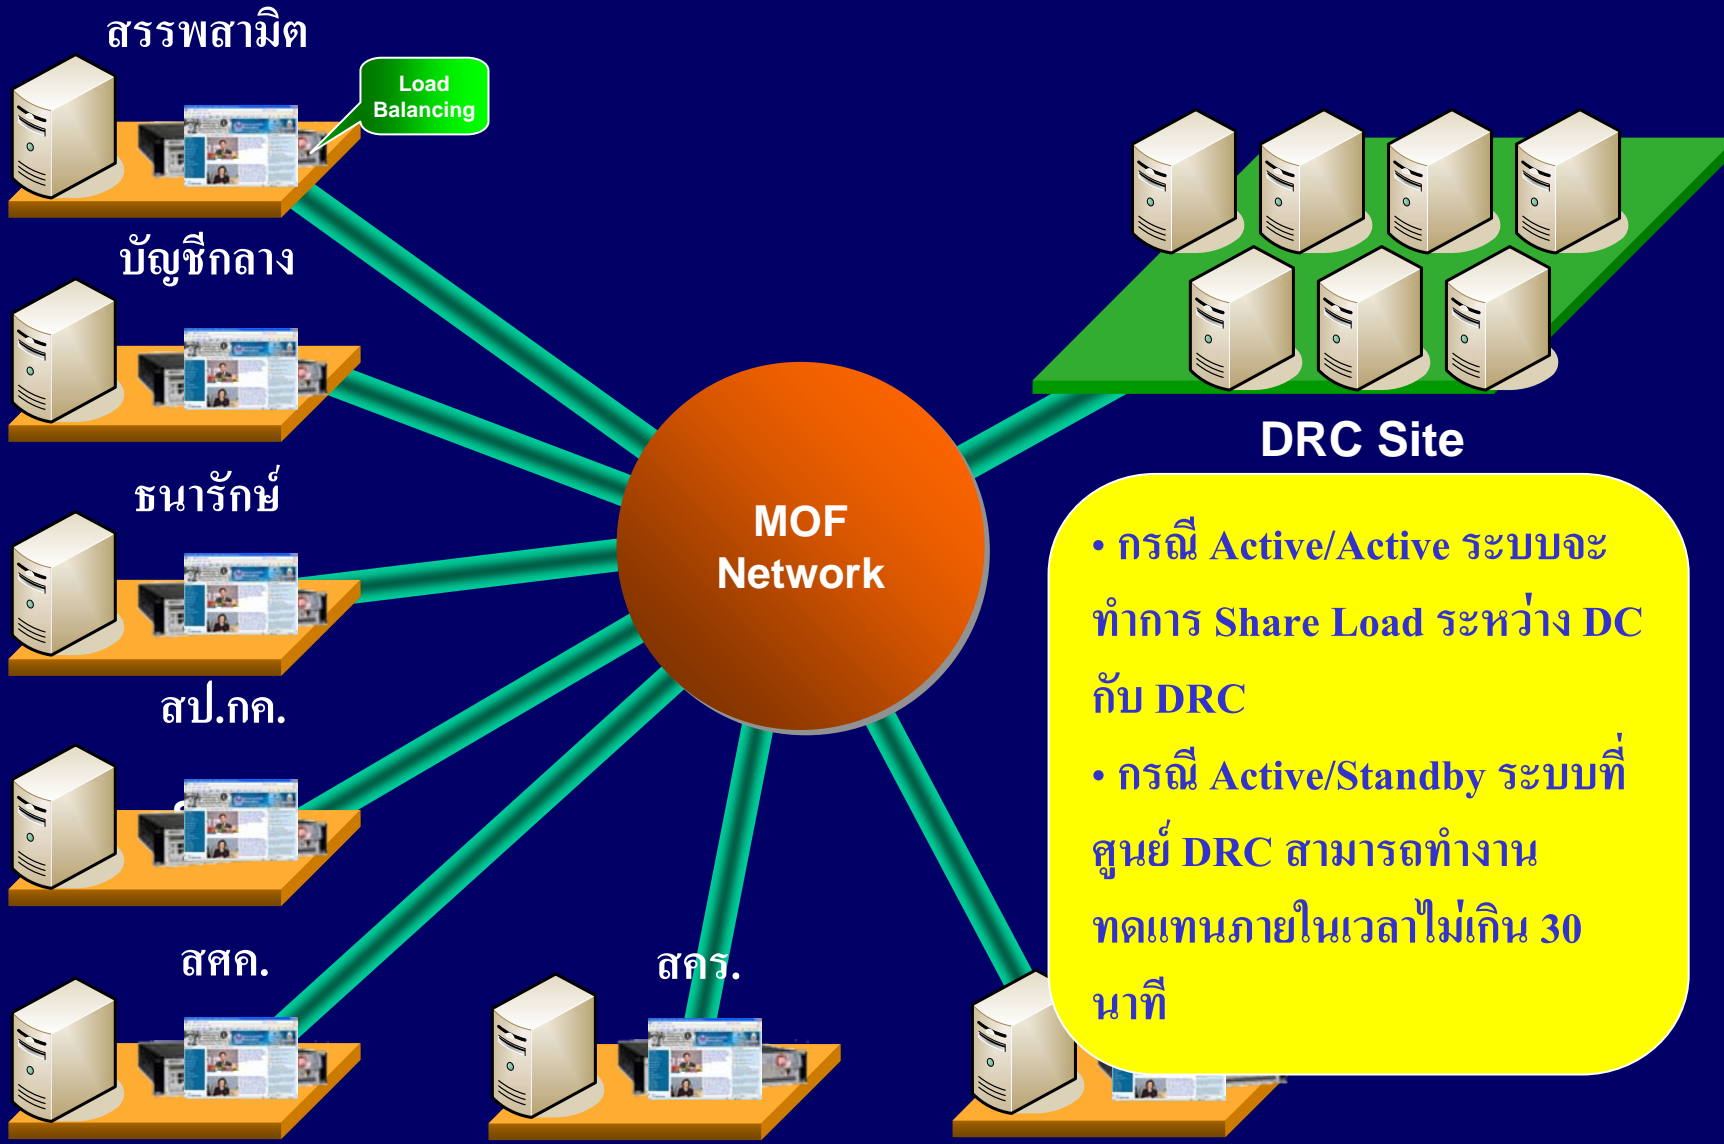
สรรพสามิต

Load Balancing

บัญชีกลาง

ธนารักษ์

สป.กค.

สศค.

สคร.

MOF Network

DRC Site

• กรณี Active/Active ระบบจะทำการ Share Load ระหว่าง DC กับ DRC

• กรณี Active/Standby ระบบที่ศูนย์ DRC สามารถทำงานทดแทนภายในเวลาไม่เกิน 30 นาที